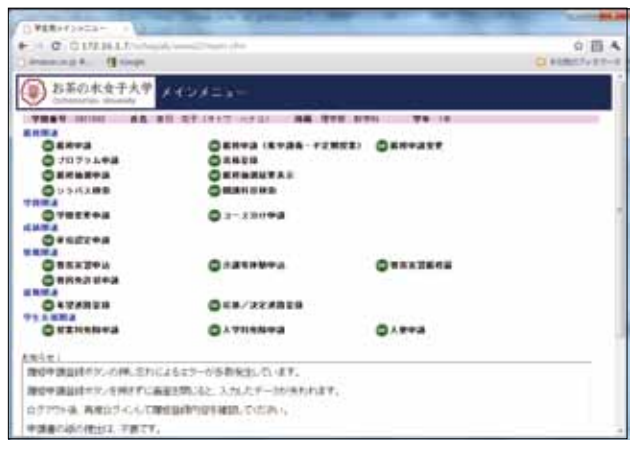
学生用メインメニュー
172.16.1.7/
お茶の水女子大学
Ochanomizu University
メインメニュー
学籍番号 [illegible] 氏名 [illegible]
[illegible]
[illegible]
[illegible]
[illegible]
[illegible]
お知らせ：
履修申請登録ボタンの押し忘れによるエラーが多数発生しています。
履修申請登録ボタンを押さずに画面を閉じると、入力したデータが失われます。
ログアウト後、再度ログインして履修登録内容を確認してください。
申請書の紙の提出は、不要です。